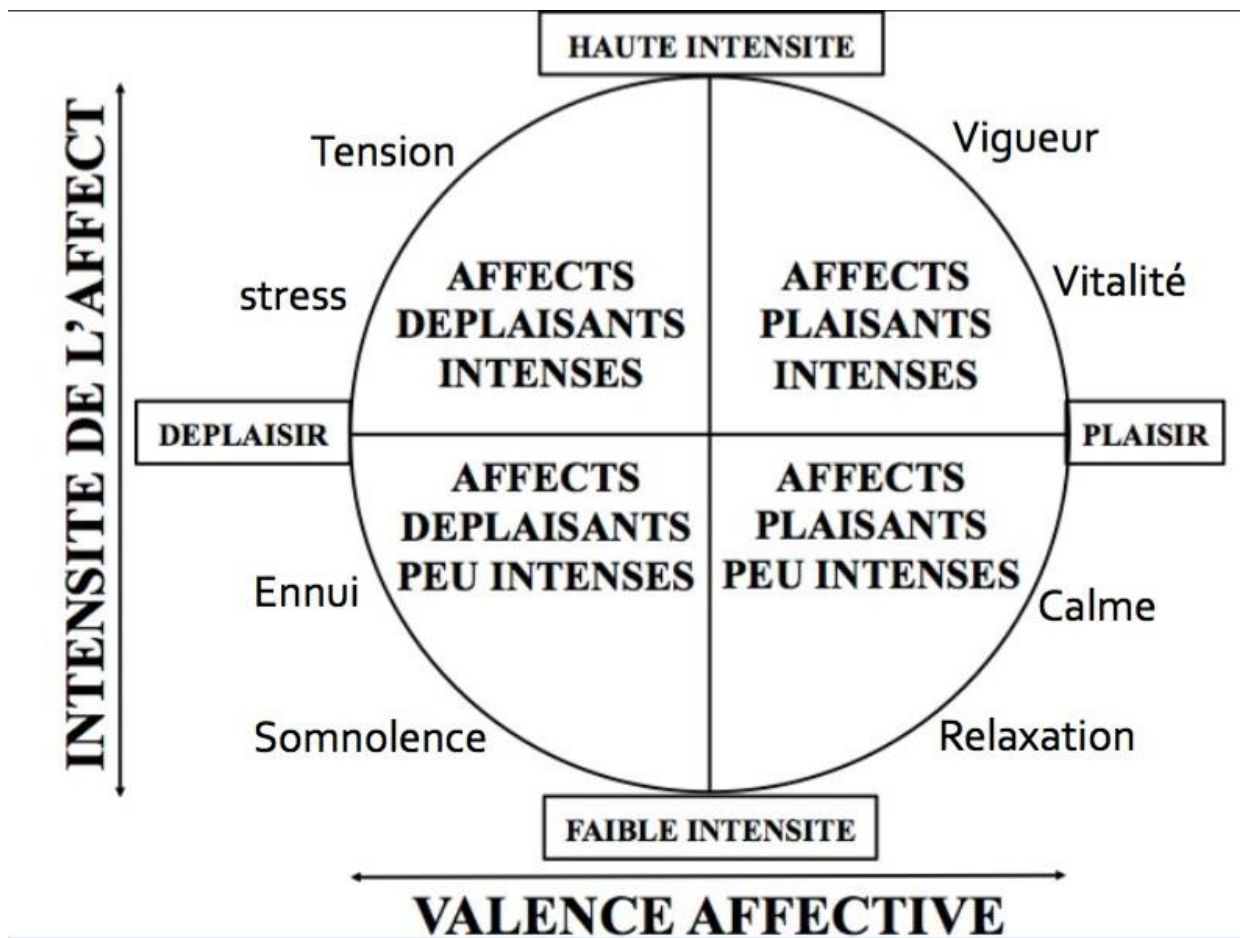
HAUTE INTENSITE

INTENSITE DE L'AFFECT

Tension

Vigueur

stress

AFFECTS DEPLAISANTS INTENSES

AFFECTS PLAISANTS INTENSES

Vitalité

DEPLAISIR

PLAISIR

AFFECTS DEPLAISANTS PEU INTENSES

AFFECTS PLAISANTS PEU INTENSES

Ennui

Calme

Somnolence

Relaxation

FAIBLE INTENSITE

VALENCE AFFECTIVE